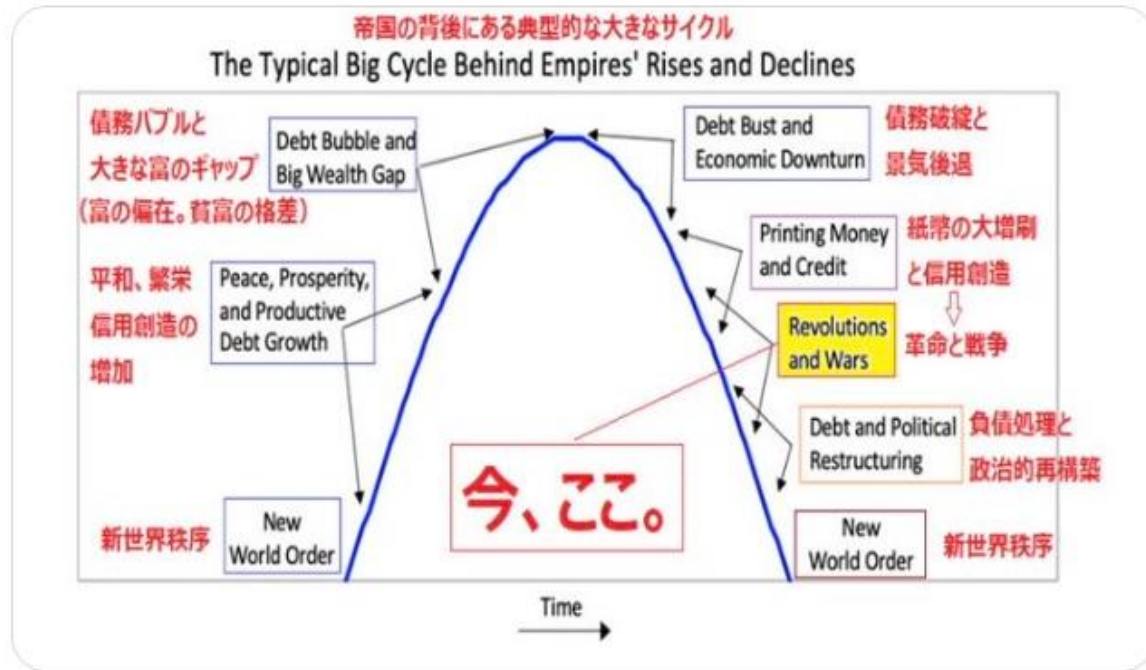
帝国の背後にある典型的な大きなサイクル
The Typical Big Cycle Behind Empires' Rises and Declines

債務バブルと
大きな富のギャップ
(富の偏在。貧富の格差)

Debt Bubble and Big Wealth Gap

Debt Bust and Economic Downturn

債務破綻と
景気後退

Printing Money and Credit

紙幣の大増刷
と信用創造
⇩
革命と戦争

平和、繁栄
信用創造の
増加

Peace, Prosperity, and Productive Debt Growth

Revolutions and Wars

Debt and Political Restructuring

負債処理と
政治的再構築

今、ここ。

新世界秩序

New World Order

New World Order

新世界秩序

Time